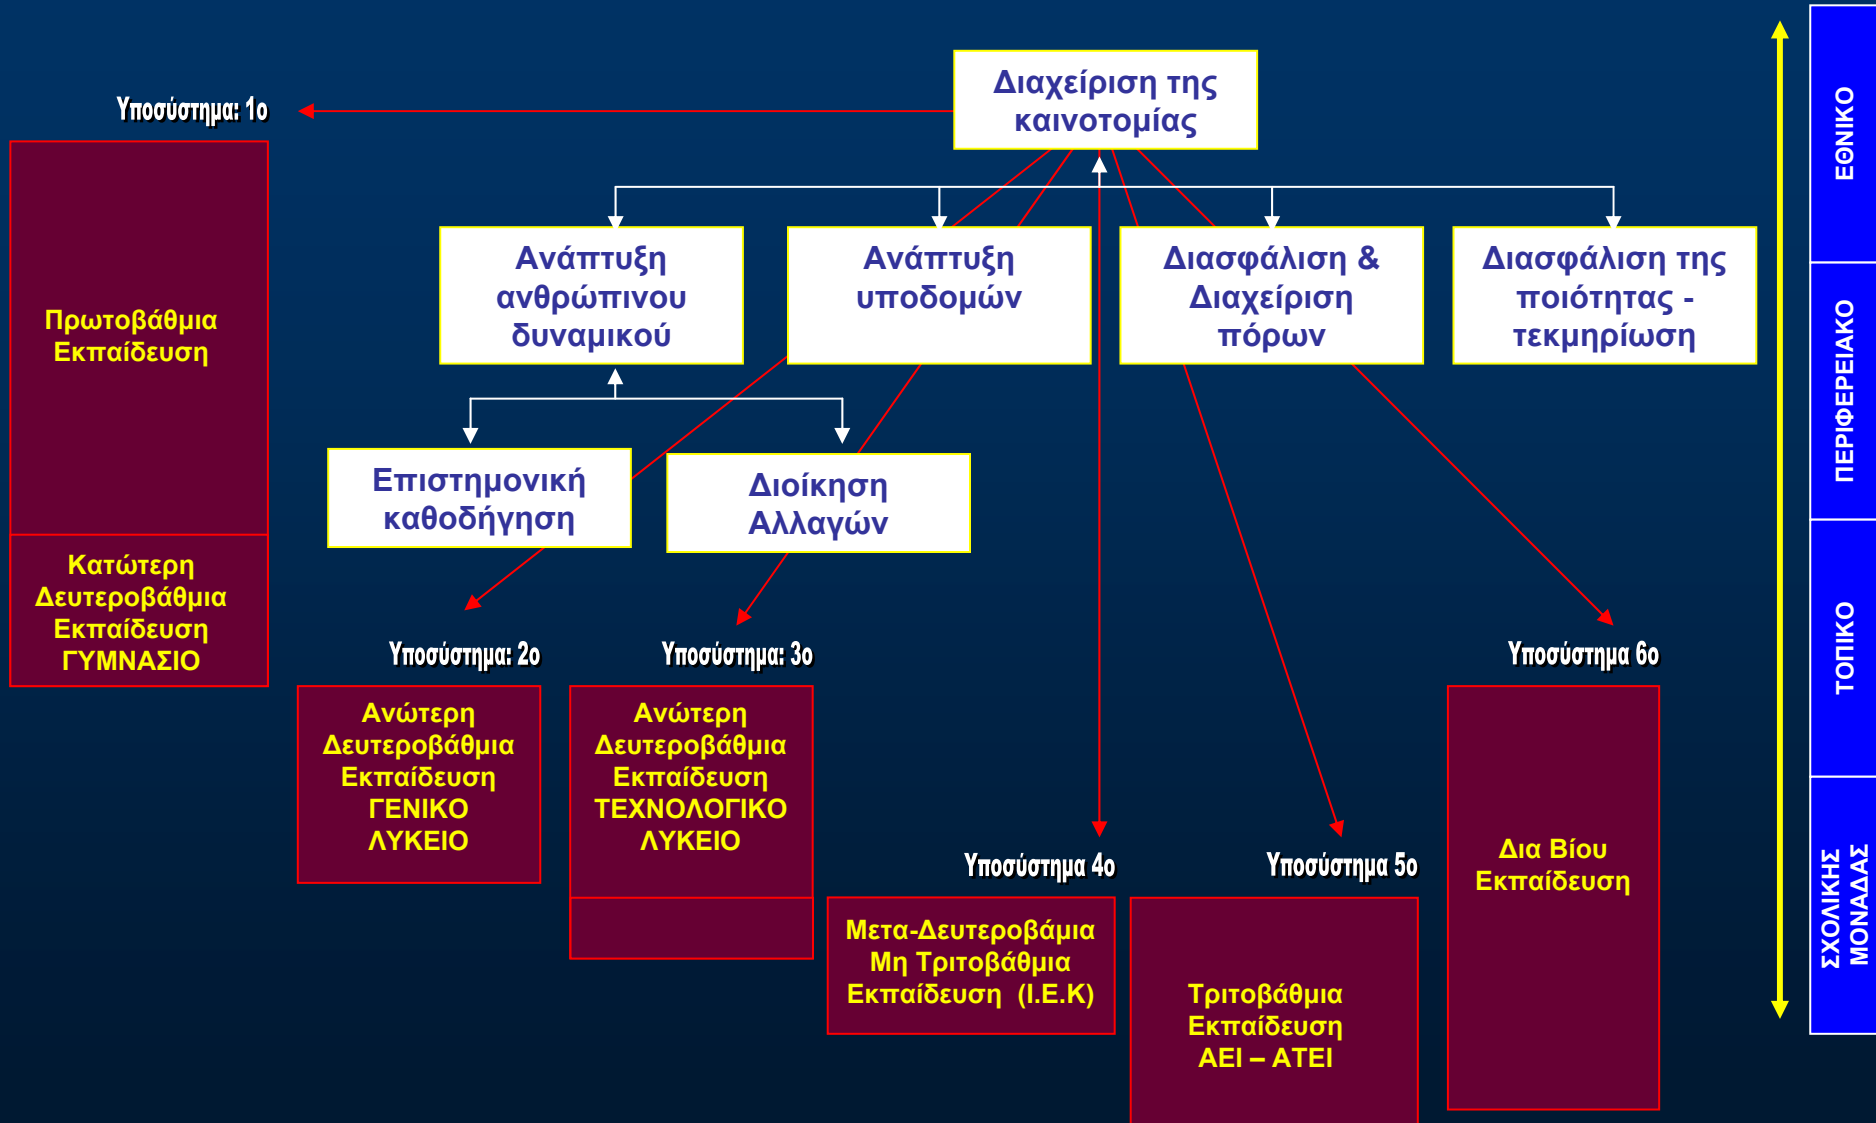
Διαχείριση της καινοτομίας

Υποσύστημα: 1ο

Πρωτοβάθμια Εκπαίδευση

Κατώτερη Δευτεροβάθμια Εκπαίδευση ΓΥΜΝΑΣΙΟ

Ανάπτυξη ανθρώπινου δυναμικού

Ανάπτυξη υποδομών

Διασφάλιση & Διαχείριση πόρων

Διασφάλιση της ποιότητας - τεκμηρίωση

Επιστημονική καθοδήγηση

Διοίκηση Αλλαγών

Υποσύστημα: 2ο

Ανώτερη Δευτεροβάθμια Εκπαίδευση ΓΕΝΙΚΟ ΛΥΚΕΙΟ

Υποσύστημα: 3ο

Ανώτερη Δευτεροβάθμια Εκπαίδευση ΤΕΧΝΟΛΟΓΙΚΟ ΛΥΚΕΙΟ

Υποσύστημα 4ο

Μετα-Δευτεροβάμια Μη Τριτοβάθμια Εκπαίδευση (Ι.Ε.Κ)

Υποσύστημα 5ο

Τριτοβάθμια Εκπαίδευση ΑΕΙ – ΑΤΕΙ

Υποσύστημα 6ο

Δια Βίου Εκπαίδευση

ΕΘΝΙΚΟ

ΠΕΡΙΦΕΡΕΙΑΚΟ

ΤΟΠΙΚΟ

ΣΧΟΛΙΚΗΣ ΜΟΝΑΔΑΣ